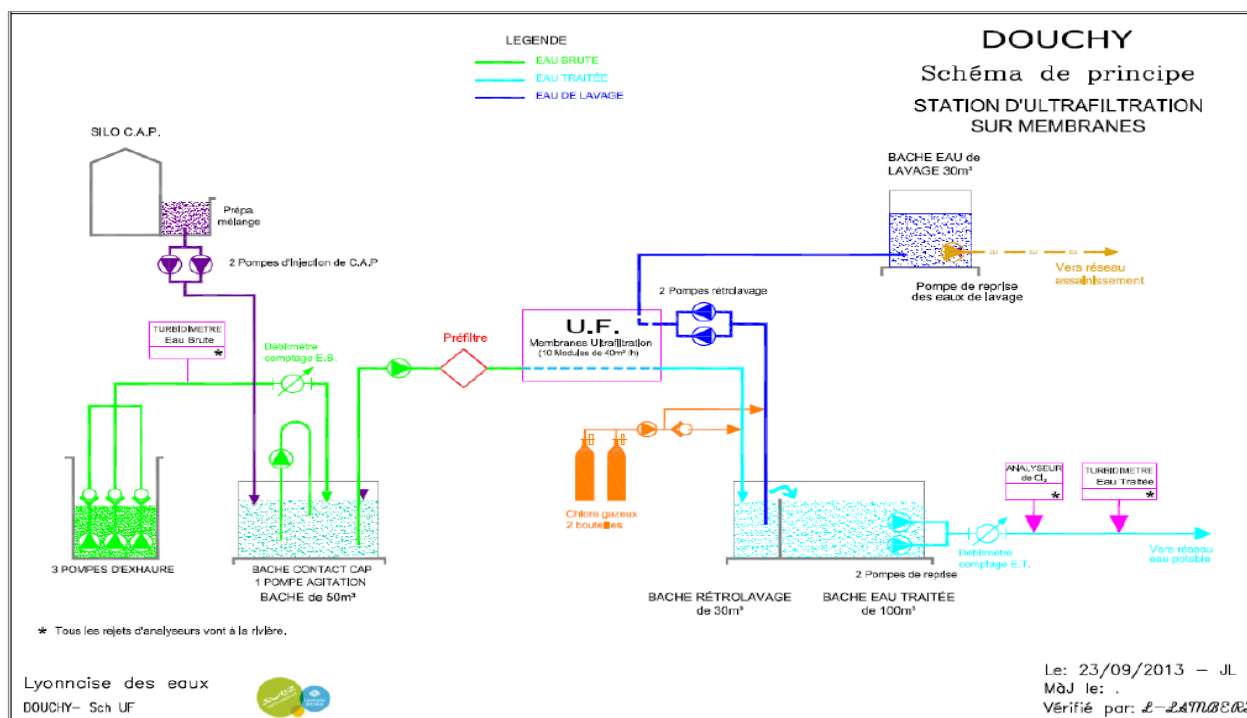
LEGENDE
EAU BRUTE
EAU TRAITEE
EAU DE LAVAGE

DOUCHY
Schéma de principe
STATION D'ULTRAFILTRATION SUR MEMBRANES

SILO C.A.P.
Prépa mélange
2 Pompes d'Injection de C.A.P

BACHE EAU de LAVAGE 30m³
Vers réseau assainissement
Pompe de reprise des eaux de lavage

2 Pompes rétrolavage

TURBIDIMETRE Eau Brute *
Débimètre comptage E.B.
Préfiltre
U.F.
Membranes Ultrafiltration (10 Modules de 40m³/h)

Chlore gazeux 2 bouteilles

ANALYSEUR de $Cl_2$ *
TURBIDIMETRE Eau Traitée *

Débimètre comptage E.T.
Vers réseau eau potable

3 POMPES D'EXHAURE
BACHE CONTACT CAP
1 POMPE AGITATION
BACHE de 50m³

2 Pompes de reprise
BACHE RÉTROLAVAGE de 30m³
BACHE EAU TRAITÉE de 100m³

* Tous les rejets d'analyseurs vont à la rivière.

Lyonnaise des eaux
DOUCHY- Sch UF

Le: 23/09/2013 - JL
MàJ le: .
Vérifié par: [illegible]